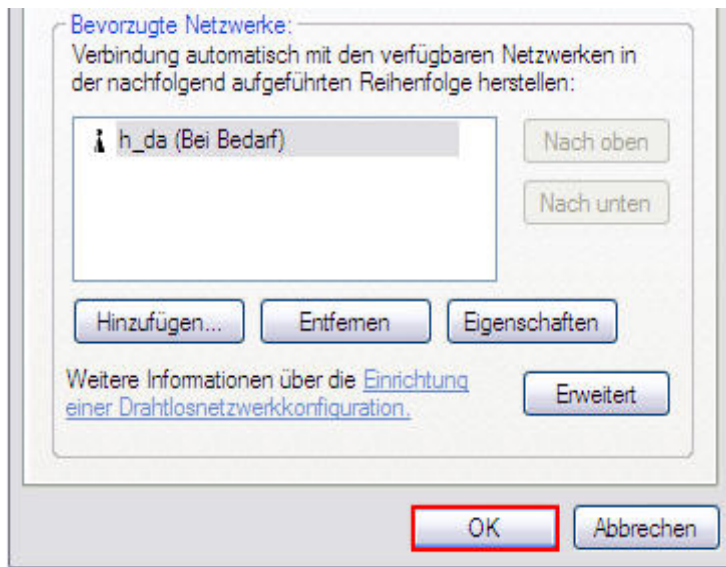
Bevorzugte Netzwerke:
Verbindung automatisch mit den verfügbaren Netzwerken in der nachfolgend aufgeführten Reihenfolge herstellen:

h_da (Bei Bedarf)

Nach oben

Nach unten

Hinzufügen...

Entfernen

Eigenschaften

Weitere Informationen über die Einrichtung einer Drahtlosnetzwerkkonfiguration.

Erweitert

OK

Abbrechen